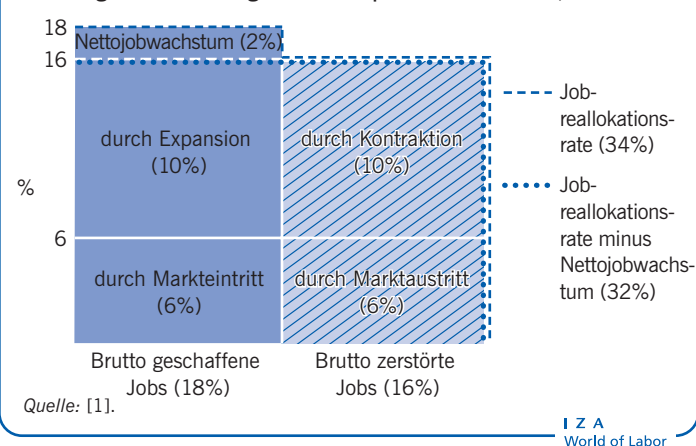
18
Nettojobwachstum (2%)
16
%
6
durch Expansion (10%)
durch Kontraktion (10%)
durch Markteintritt (6%)
durch Marktaustritt (6%)
Jobreallokationsrate (34%)
Jobreallokationsrate minus Nettojobwachstum (32%)
Brutto geschaffene Jobs (18%)
Brutto zerstörte Jobs (16%)
Quelle: [1].
I Z A
World of Labor